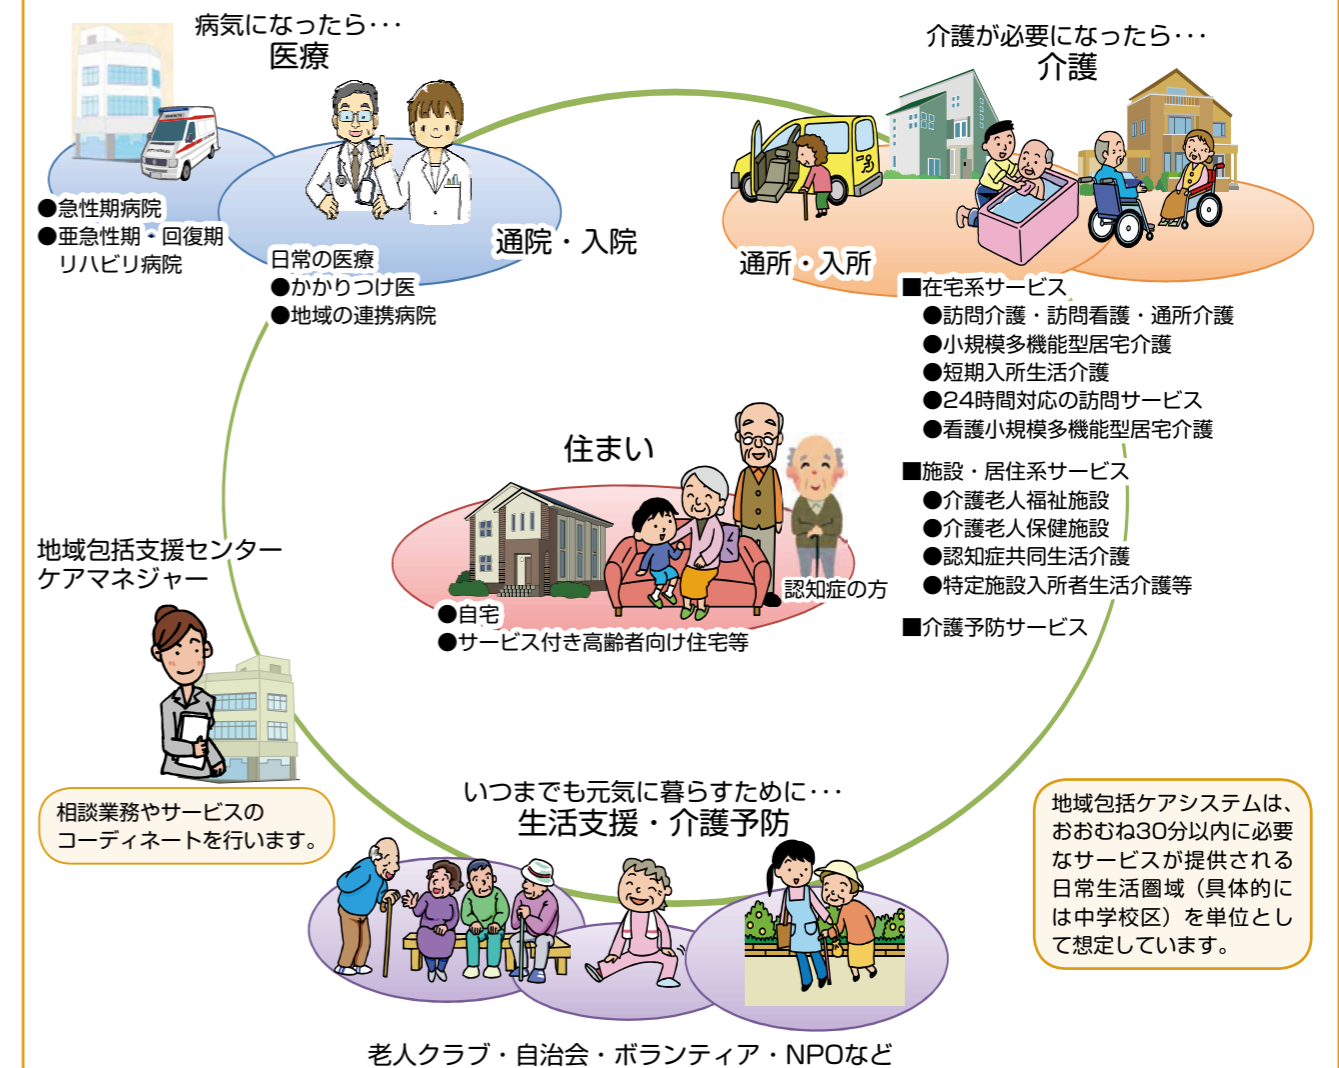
病気になったら・・・
医療

●急性期病院
●亜急性期・回復期リハビリ病院

日常の医療
●かかりつけ医
●地域の連携病院

通院・入院

介護が必要になったら・・・
介護

通所・入所

■在宅系サービス
●訪問介護・訪問看護・通所介護
●小規模多機能型居宅介護
●短期入所生活介護
●24時間対応の訪問サービス
●看護小規模多機能型居宅介護

■施設・居住系サービス
●介護老人福祉施設
●介護老人保健施設
●認知症共同生活介護
●特定施設入所者生活介護等

■介護予防サービス

住まい

認知症の方

●自宅
●サービス付き高齢者向け住宅等

地域包括支援センター
ケアマネジャー

相談業務やサービスのコーディネートを行います。

いつまでも元気に暮らすために・・・
生活支援・介護予防

地域包括ケアシステムは、おおむね30分以内に必要なサービスが提供される日常生活圏域（具体的には中学校区）を単位として想定しています。

老人クラブ・自治会・ボランティア・NPOなど